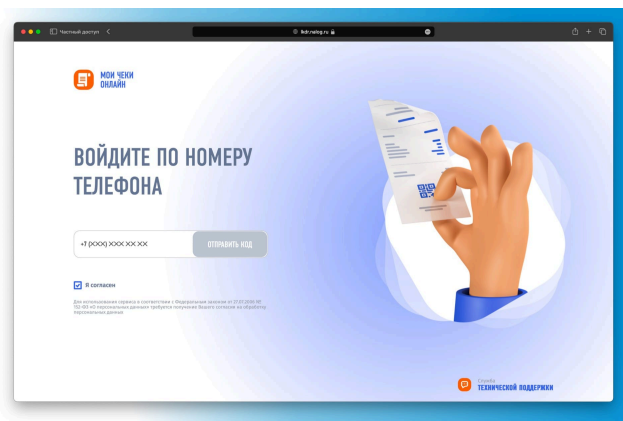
Частный доступ

lkdr.nalog.ru

МОИ ЧЕКИ ОНЛАЙН

ВОЙДИТЕ ПО НОМЕРУ ТЕЛЕФОНА

+7 (XXX) XXX XX XX

ОТПРАВИТЬ КОД

Я согласен

Для использования сервиса в соответствии с Федеральным законом от 27.07.2006 № 152-ФЗ «О персональных данных» требуется получение Вашего согласия на обработку персональных данных

Служба ТЕХНИЧЕСКОЙ ПОДДЕРЖКИ